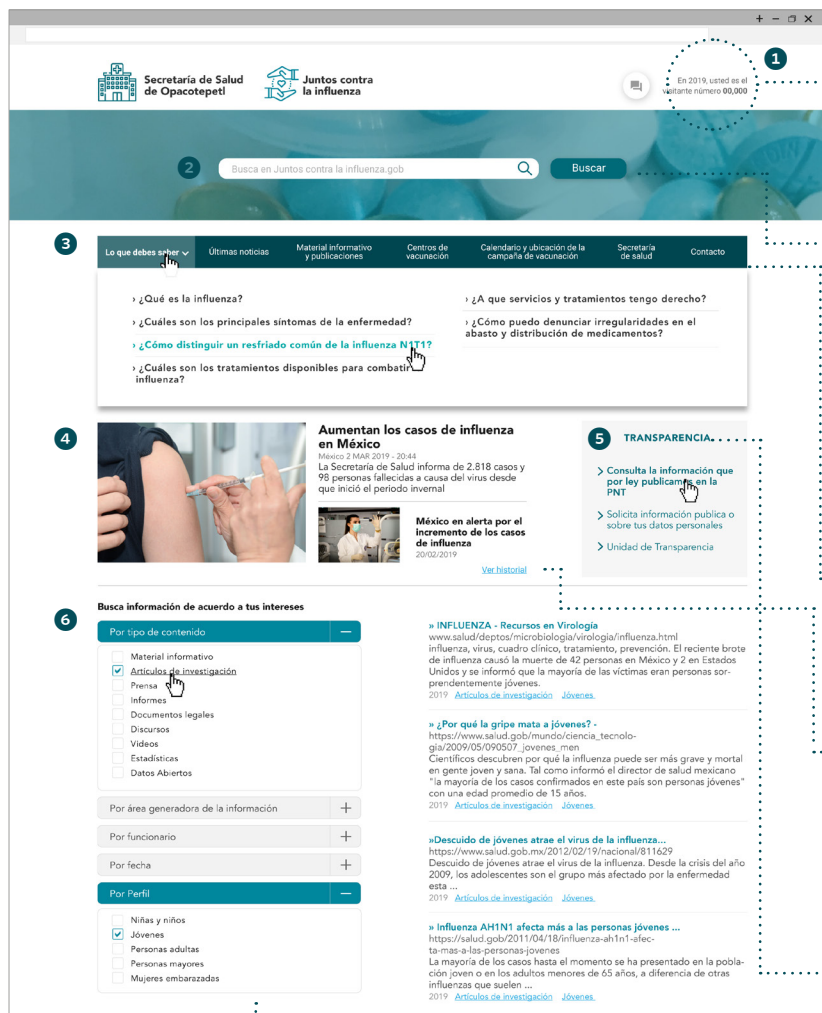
+ − ☐ ✕

Secretaría de Salud de Opacotepetl

Juntos contra la influenza

En 2019, usted es el visitante número 00,000

1

2

Busca en Juntos contra la influenza.gob

Buscar

3

Lo que debes saber

Últimas noticias

Material informativo y publicaciones

Centros de vacunación

Calendario y ubicación de la campaña de vacunación

Secretaría de salud

Contacto

› ¿Qué es la influenza?

› ¿Cuáles son los principales síntomas de la enfermedad?

› ¿Cómo distinguir un resfriado común de la influenza N1T1?

› ¿Cuáles son los tratamientos disponibles para combatir la influenza?

› ¿A que servicios y tratamientos tengo derecho?

› ¿Cómo puedo denunciar irregularidades en el abasto y distribución de medicamentos?

4

Aumentan los casos de influenza en México

México 2 MAR 2019 - 20:44

La Secretaría de Salud informa de 2.818 casos y 98 personas fallecidas a causa del virus desde que inició el periodo invernal

México en alerta por el incremento de los casos de influenza

20/02/2019

Ver historial

5

TRANSPARENCIA

› Consulta la información que por ley publicamos en la PNT

› Solicita información publica o sobre tus datos personales

› Unidad de Transparencia

6

Busca información de acuerdo a tus intereses

Por tipo de contenido

Material informativo

Artículos de investigación

Prensa

Informes

Documentos legales

Discursos

Videos

Estadísticas

Datos Abiertos

Por área generadora de la información

Por funcionario

Por fecha

Por Perfil

Niñas y niños

Jóvenes

Personas adultas

Personas mayores

Mujeres embarazadas

» INFLUENZA - Recursos en Virología

www.salud/deptos/microbiologia/virologia/influenza.html

influenza, virus, cuadro clínico, tratamiento, prevención. El reciente brote de influenza causó la muerte de 42 personas en México y 2 en Estados Unidos y se informó que la mayoría de las víctimas eran personas sorprendentemente jóvenes.

2019 Artículos de investigación Jóvenes

» ¿Por qué la gripe mata a jóvenes? -

https://www.salud.gob/mundo/ciencia_tecnologia/2009/05/090507_jovenes_men

Científicos descubren por qué la influenza puede ser más grave y mortal en gente joven y sana. Tal como informó el director de salud mexicano "la mayoría de los casos confirmados en este país son personas jóvenes" con una edad promedio de 15 años.

2019 Artículos de investigación Jóvenes

»Descuido de jóvenes atrae el virus de la influenza...

https://www.salud.gob.mx/2012/02/19/nacional/811629

Descuido de jóvenes atrae el virus de la influenza. Desde la crisis del año 2009, los adolescentes son el grupo más afectado por la enfermedad esta ...

2019 Artículos de investigación Jóvenes

» Influenza AH1N1 afecta más a las personas jóvenes ...

https://salud.gob/2011/04/18/influenza-ah1n1-afecta-mas-a-las-personas-jovenes

La mayoría de los casos hasta el momento se ha presentado en la población joven o en los adultos menores de 65 años, a diferencia de otras influenzas que suelen ...

2019 Artículos de investigación Jóvenes